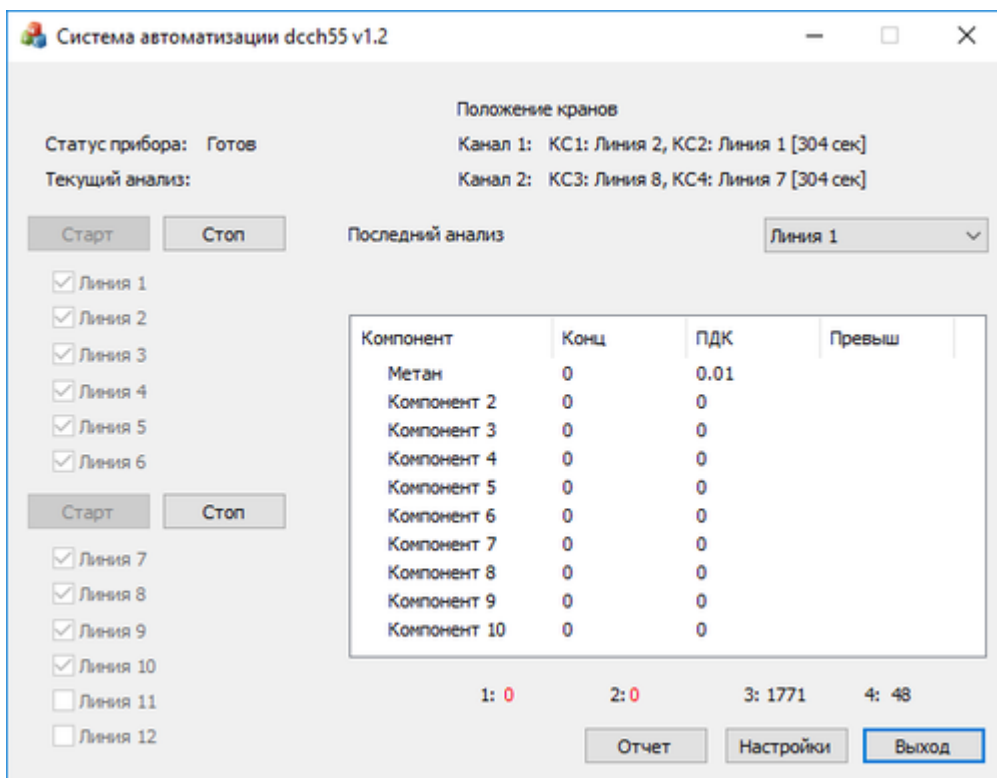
Система автоматизации dcch55 v1.2

Положение кранов

Статус прибора: Готов

Канал 1: КС1: Линия 2, КС2: Линия 1 [304 сек]

Текущий анализ:

Канал 2: КС3: Линия 8, КС4: Линия 7 [304 сек]

Старт Стоп

Последний анализ

Линия 1

Линия 1
Линия 2
Линия 3
Линия 4
Линия 5
Линия 6

Старт Стоп

Линия 7
Линия 8
Линия 9
Линия 10
Линия 11
Линия 12

| Компонент | Конц | ПДК | Превыш |
|---|---|---|---|
| Метан | 0 | 0.01 | |
| Компонент 2 | 0 | 0 | |
| Компонент 3 | 0 | 0 | |
| Компонент 4 | 0 | 0 | |
| Компонент 5 | 0 | 0 | |
| Компонент 6 | 0 | 0 | |
| Компонент 7 | 0 | 0 | |
| Компонент 8 | 0 | 0 | |
| Компонент 9 | 0 | 0 | |
| Компонент 10 | 0 | 0 | |

1: 0 2: 0 3: 1771 4: 48

Отчет Настройки Выход